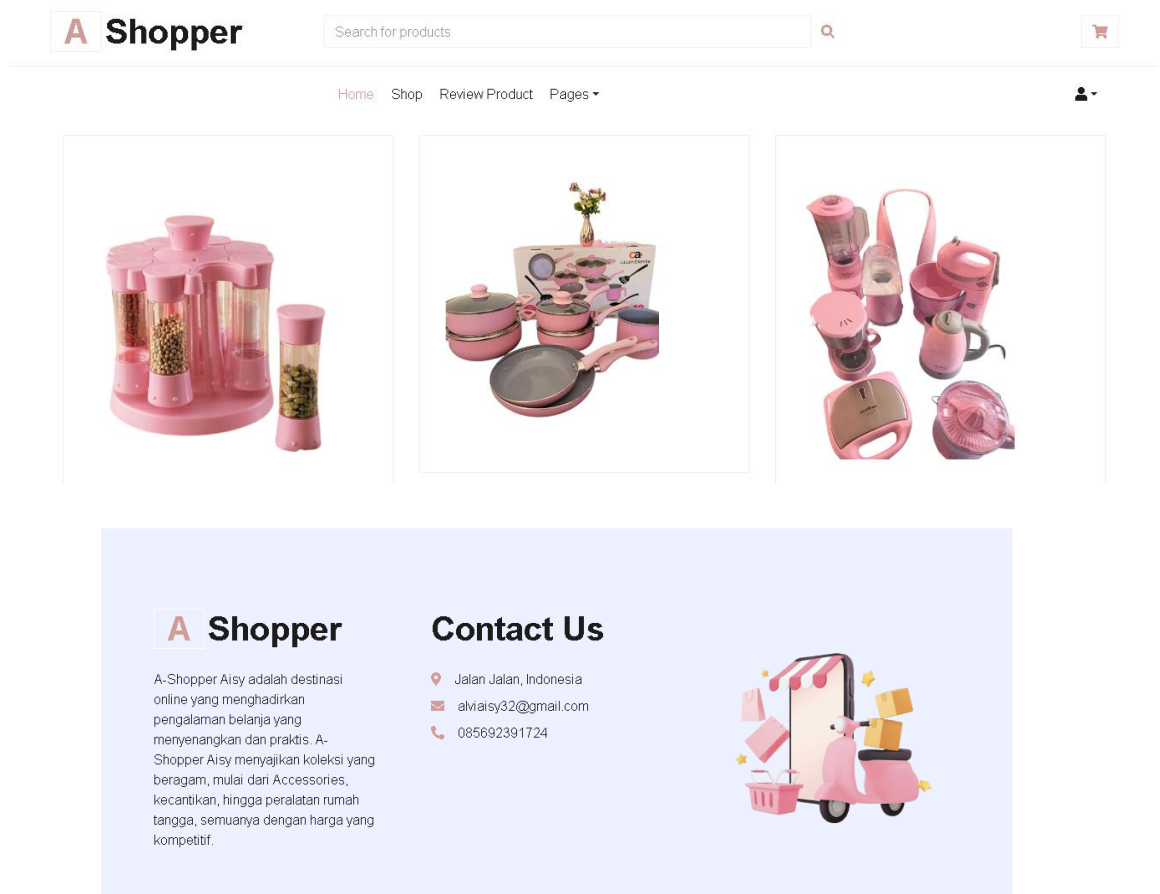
A Shopper

Search for products

Home Shop Review Product Pages

A Shopper

A-Shopper Aisy adalah destinasi online yang menghadirkan pengalaman belanja yang menyenangkan dan praktis. A-Shopper Aisy menyajikan koleksi yang beragam, mulai dari Accessories, kecantikan, hingga peralatan rumah tangga, semuanya dengan harga yang kompetitif.

Contact Us

Jalan Jalan, Indonesia

alviaisy32@gmail.com

085692391724